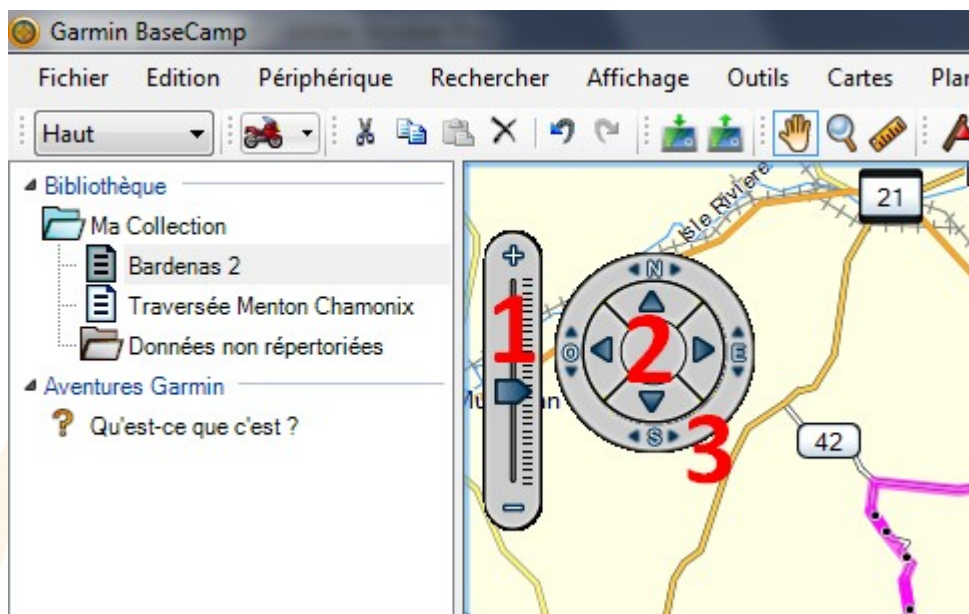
Garmin BaseCamp

Fichier Edition Périphérique Rechercher Affichage Outils Cartes Pla

Haut

Bibliothèque
Ma Collection
Bardenas 2
Traversée Menton Chamonix
Données non répertoriées
Aventures Garmin
Qu'est-ce que c'est ?

Isle Rivière
21
N
O
E
S
1
2
3
Mu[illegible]an
42
+
−